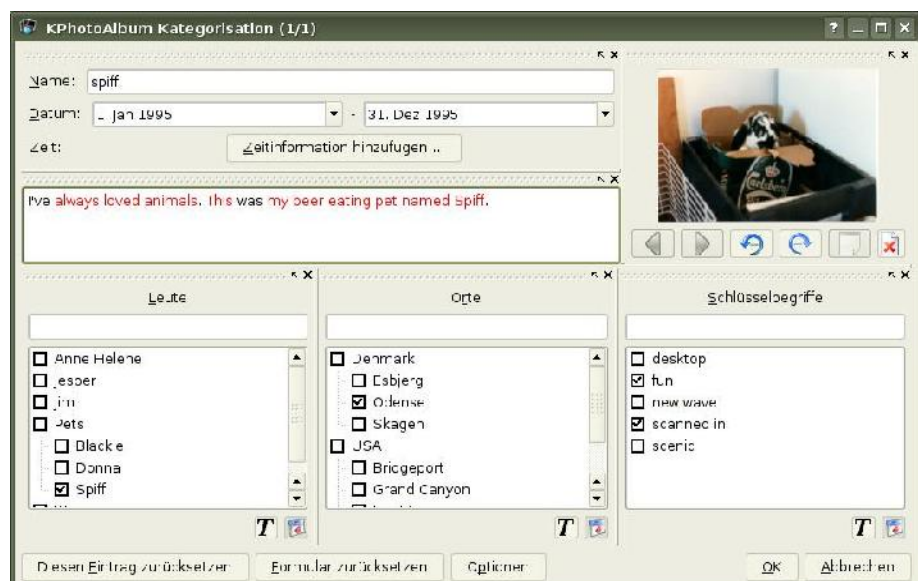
KPhotoAlbum Kategorisation (1/1)

Name: spiff

Datum: 1. Jan 1995 - 31. Dez 1995

Zeit: Zeitinformation hinzufügen ...

I've always loved animals. This was my beer eating pet named Spiff.

Leute

Anne Helene
Jesper
Jim
Pets
Blackie
Donna
Spiff

T

Orte

Denmark
Esbjerg
Odense
Skagen
USA
Bridgeport
Grand Canyon

T

Schlüsselbegriffe

desktop
fun
new wave
scanned in
scenic

T

Diesen Eintrag zurücksetzen
Formular zurücksetzen
Optionen
OK
Abbrechen